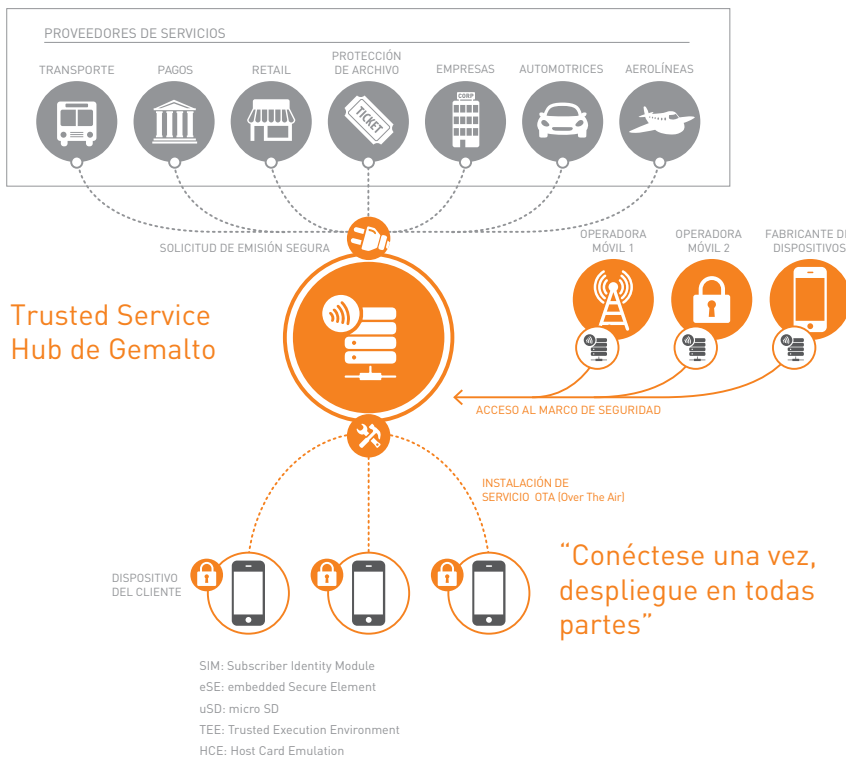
PROVEEDORES DE SERVICIOS

TRANSPORTE
PAGOS
RETAIL
PROTECCIÓN DE ARCHIVO
EMPRESAS
AUTOMOTRICES
AEROLÍNEAS

TICKET
CORP

SOLICITUD DE EMISIÓN SEGURA

OPERADORA MÓVIL 1
OPERADORA MÓVIL 2
FABRICANTE DE DISPOSITIVOS

Trusted Service Hub de Gemalto

ACCESO AL MARCO DE SEGURIDAD

INSTALACIÓN DE SERVICIO OTA (Over The Air)

DISPOSITIVO DEL CLIENTE

"Conéctese una vez, despliegue en todas partes"

SIM: Subscriber Identity Module
eSE: embedded Secure Element
uSD: micro SD
TEE: Trusted Execution Environment
HCE: Host Card Emulation